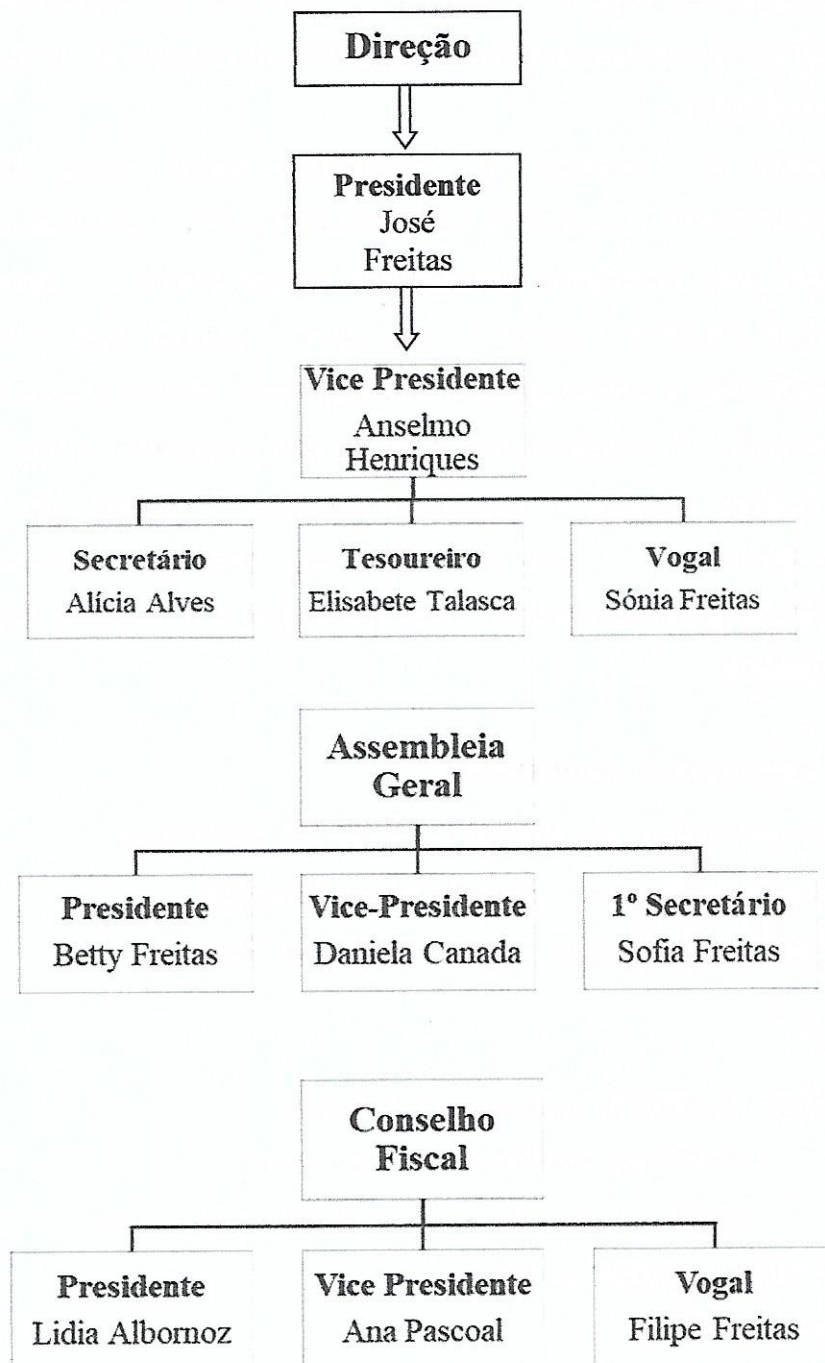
Direção

Presidente
José Freitas

Vice Presidente
Anselmo Henriques

Secretário
Alícia Alves

Tesoureiro
Elisabete Talasca

Vogal
Sónia Freitas

Assembleia Geral

Presidente
Betty Freitas

Vice-Presidente
Daniela Canada

1º Secretário
Sofia Freitas

Conselho Fiscal

Presidente
Lidia Albornoz

Vice Presidente
Ana Pascoal

Vogal
Filipe Freitas